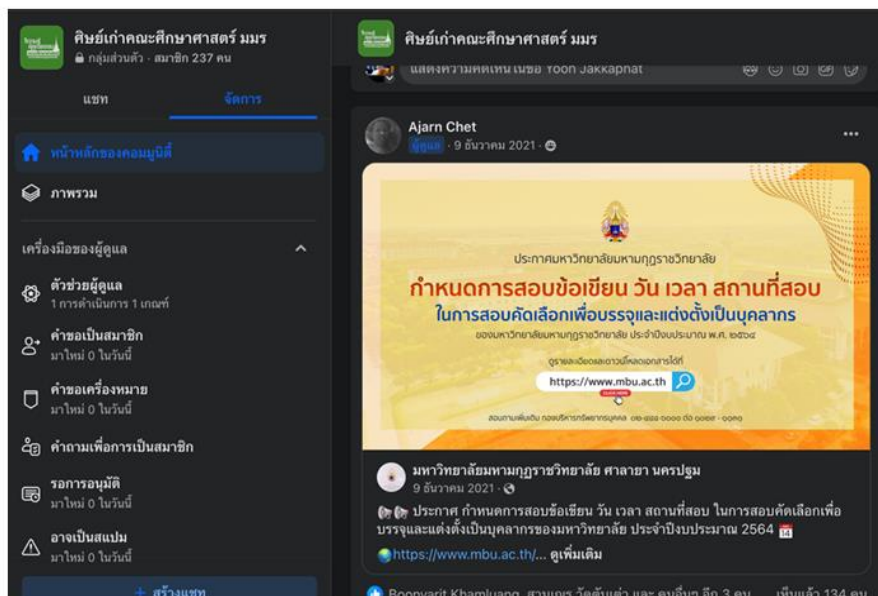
ศิษย์เก่าคณะศึกษาศาสตร์ มมร
กลุ่มส่วนตัว · สมาชิก 237 คน

แชท
จัดการ

หน้าหลักของคอมมูนิตี้
ภาพรวม

เครื่องมือของผู้ดูแล
ตัวช่วยผู้ดูแล
1 การดำเนินการ 1 เกณฑ์
คำขอเป็นสมาชิก
มาใหม่ 0 ในวันนี้
คำขอเครื่องหมาย
มาใหม่ 0 ในวันนี้
คำถามเพื่อการเป็นสมาชิก
รอการอนุมัติ
มาใหม่ 0 ในวันนี้
อาจเป็นสแปม
มาใหม่ 0 ในวันนี้
+ สร้างแชท

ศิษย์เก่าคณะศึกษาศาสตร์ มมร
แสดงความคิดเห็นเป็น Yoon Jakkapnat

Ajarn Chet
ผู้ดูแล · 9 ธันวาคม 2021 ·

ประกาศมหาวิทยาลัยมหามกุฏราชวิทยาลัย
กำหนดการสอบข้อเขียน วัน เวลา สถานที่สอบ
ในการสอบคัดเลือกเพื่อบรรจุและแต่งตั้งเป็นบุคลากร
ของมหาวิทยาลัยมหามกุฏราชวิทยาลัย ประจำปีงบประมาณ พ.ศ. ๒๕๖๔
ดูรายละเอียดและดาวน์โหลดเอกสารได้ที่
https://www.mbu.ac.th
CLICK HERE
สอบถามเพิ่มเติม กองบริหารทรัพยากรบุคคล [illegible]

มหาวิทยาลัยมหามกุฏราชวิทยาลัย ศาลายา นครปฐม
9 ธันวาคม 2021 ·
ประกาศ กำหนดการสอบข้อเขียน วัน เวลา สถานที่สอบ ในการสอบคัดเลือกเพื่อบรรจุและแต่งตั้งเป็นบุคลากรของมหาวิทยาลัย ประจำปีงบประมาณ 2564
https://www.mbu.ac.th/... ดูเพิ่มเติม

Boonyarit Khamluang, สามเณร วัดต้นแต่ง และ คนอื่นๆ อีก 3 คน เห็นแล้ว 134 คน